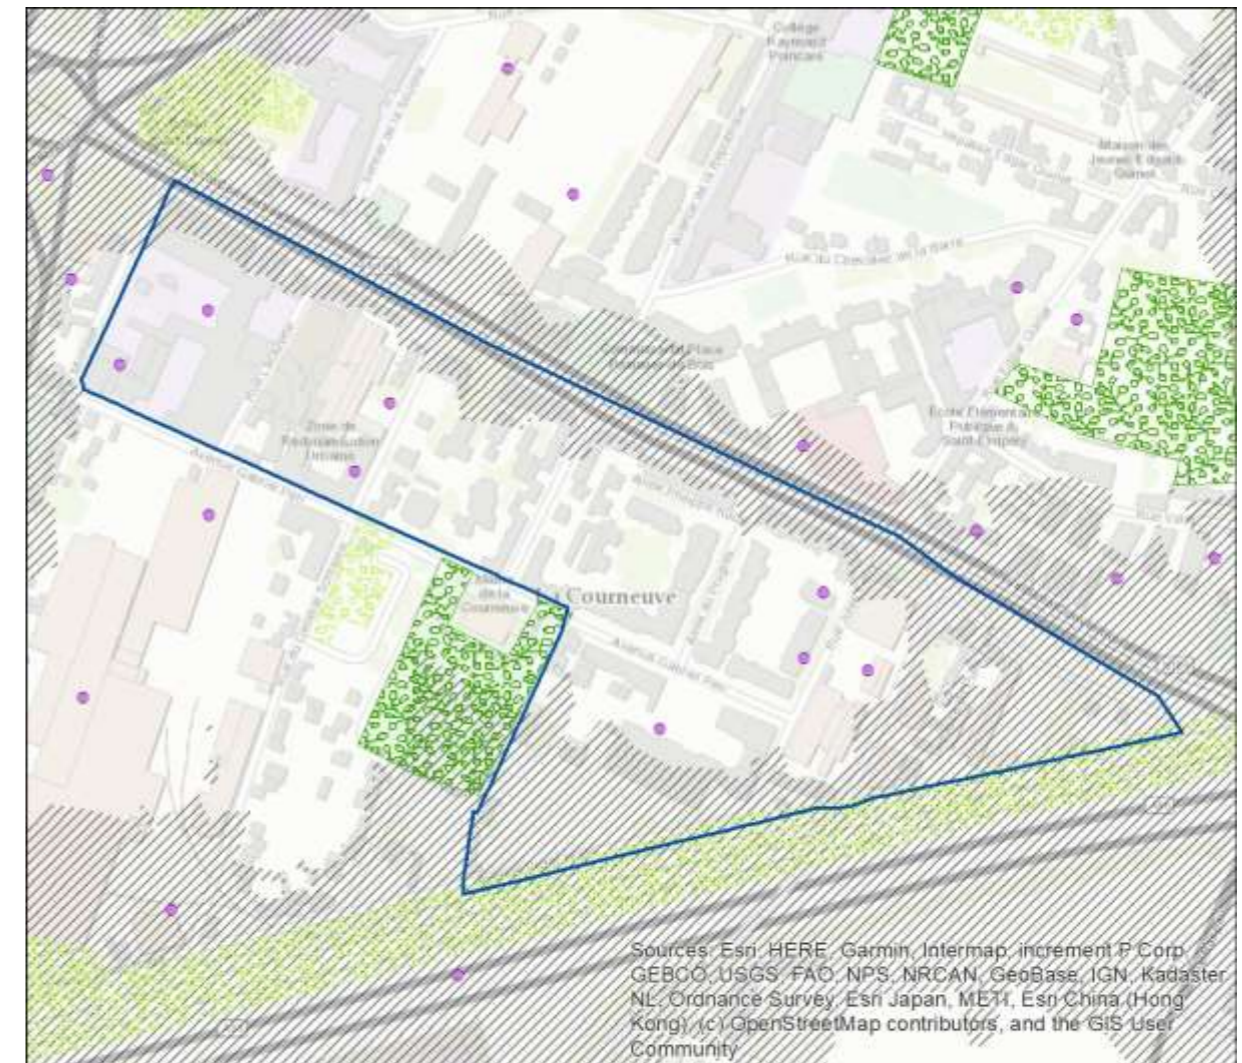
Collège Raymond Poincaré

Maison des Jeunes Guy Môquet

Rue du Chevalier de la Barre

Zone de Redynamisation Urbaine

Avenue Gabriel Péri

Ecole Elementaire Publique Saint-Exupéry

Mairie de la Courneuve

La Courneuve

Avenue Gabriel Péri

Sources: Esri, HERE, Garmin, Intermap, increment P Corp., GEBCO, USGS, FAO, NPS, NRCAN, GeoBase, IGN, Kadaster NL, Ordnance Survey, Esri Japan, METI, Esri China (Hong Kong), (c) OpenStreetMap contributors, and the GIS User Community